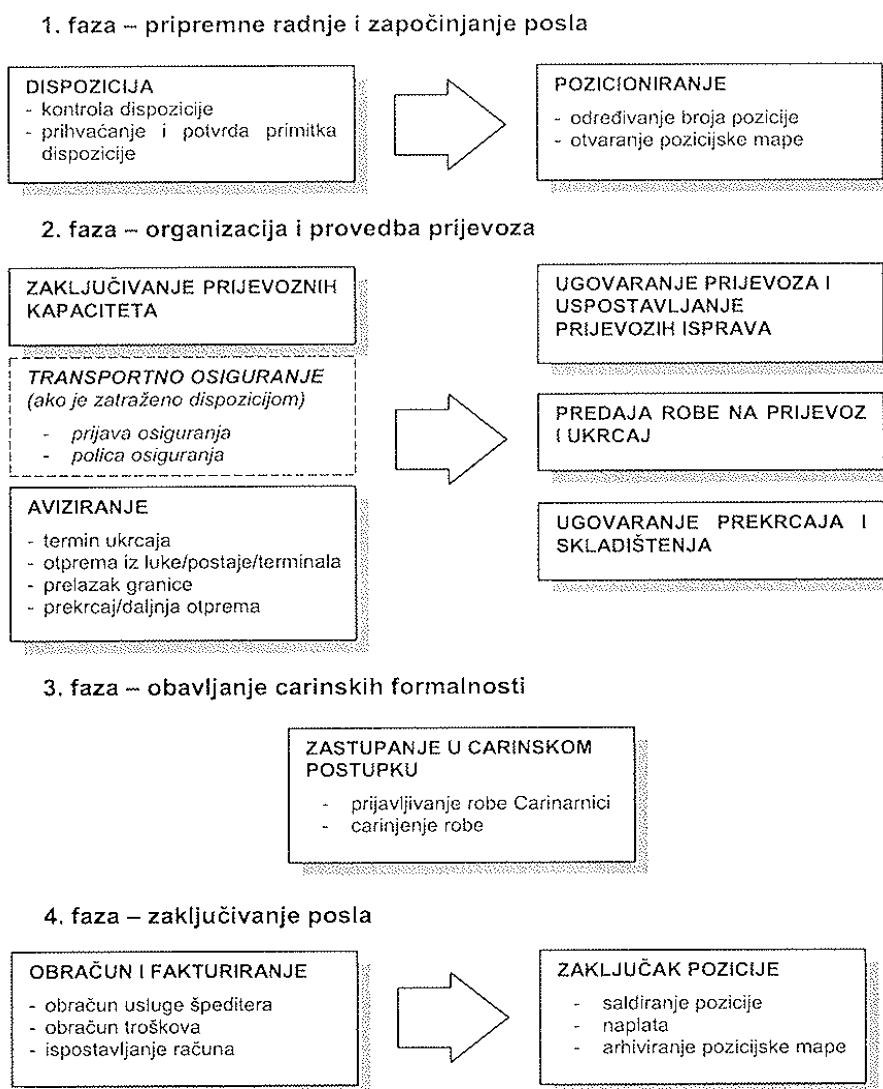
1. faza – pripremne radnje i započinjanje posla

DISPOZICIJA
- kontrola dispozicije
- prihvaćanje i potvrda primitka dispozicije

POZICIONIRANJE
- određivanje broja pozicije
- otvaranje pozicijske mape

2. faza – organizacija i provedba prijevoza

ZAKLJUČIVANJE PRIJEVOZNIH KAPACITETA

TRANSPORTNO OSIGURANJE
(ako je zatraženo dispozicijom)
- prijava osiguranja
- polica osiguranja

AVIZIRANJE
- termin ukrcaja
- otprema iz luke/postaje/terminala
- prelazak granice
- prekrcaj/daljnja otprema

UGOVARANJE PRIJEVOZA I USPOSTAVLJANJE PRIJEVOZIH ISPRAVA

PREDAJA ROBE NA PRIJEVOZ I UKRCAJ

UGOVARANJE PREKRCAJA I SKLADIŠTENJA

3. faza – obavljanje carinskih formalnosti

ZASTUPANJE U CARINSKOM POSTUPKU
- prijavljivanje robe Carinarnici
- carinjenje robe

4. faza – zaključivanje posla

OBRAČUN I FAKTURIRANJE
- obračun usluge špeditera
- obračun troškova
- ispostavljanje računa

ZAKLJUČAK POZICIJE
- saldiranje pozicije
- naplata
- arhiviranje pozicijske mape